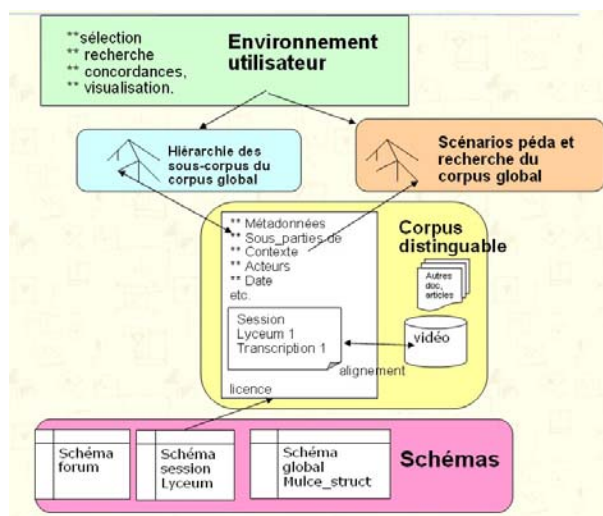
**sélection
** recherche
** concordances,
** visualisation.

Environnement utilisateur

Hiérarchie des sous-corpus du corpus global

Scénarios péda et recherche du corpus global

** Métadonnées
** Sous_parties de
** Contexte
** Acteurs
** Date
etc.

Corpus distinguable

Autres doc, articles

Session
Lyceum 1
Transcription 1

vidéo

alignement

licence

Schéma forum

Schéma session Lyceum

Schéma global Mulce_struct

Schémas